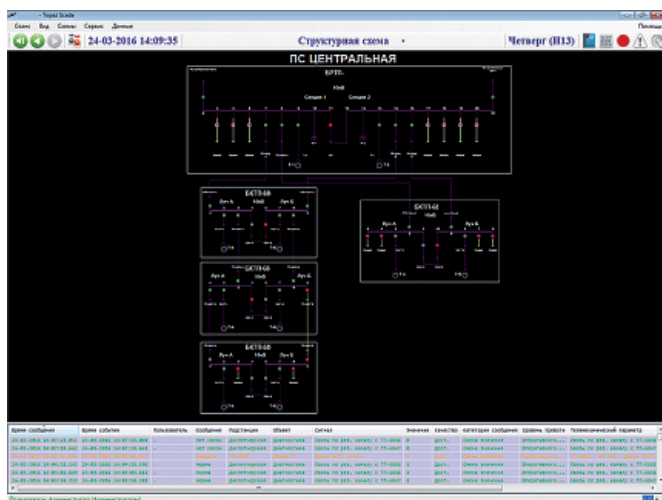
- Trejwa Scada
Схема Вид Сигналы Сервис Данные
Помощь
24-03-2016 14:09:35
Структурная схема
Четверг (Н13)
ПС ЦЕНТРАЛЬНАЯ
КРУН
10кВ
Секция 1
Секция 2
Т-1
Т-2
БКТП-6Б
Вус А
10кВ
Вус Б
Т-1
Т-2
БКТП-6В
Вус А
10кВ
Вус Б
Т-1
Т-2
БКТП-6Б
Вус А
10кВ
Вус Б
Т-1
Т-2
БКТП-6Б
Вус А
10кВ
Вус Б
Т-1
Т-2
Время сообщения
Время события
Пользователь
Сообщение
Подстанция
Объект
Сигнал
Значение
Качество
Категория сообщения
Уровень приорит
Телемеханический параметр
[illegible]
Пользователь Администратор (Администратор)